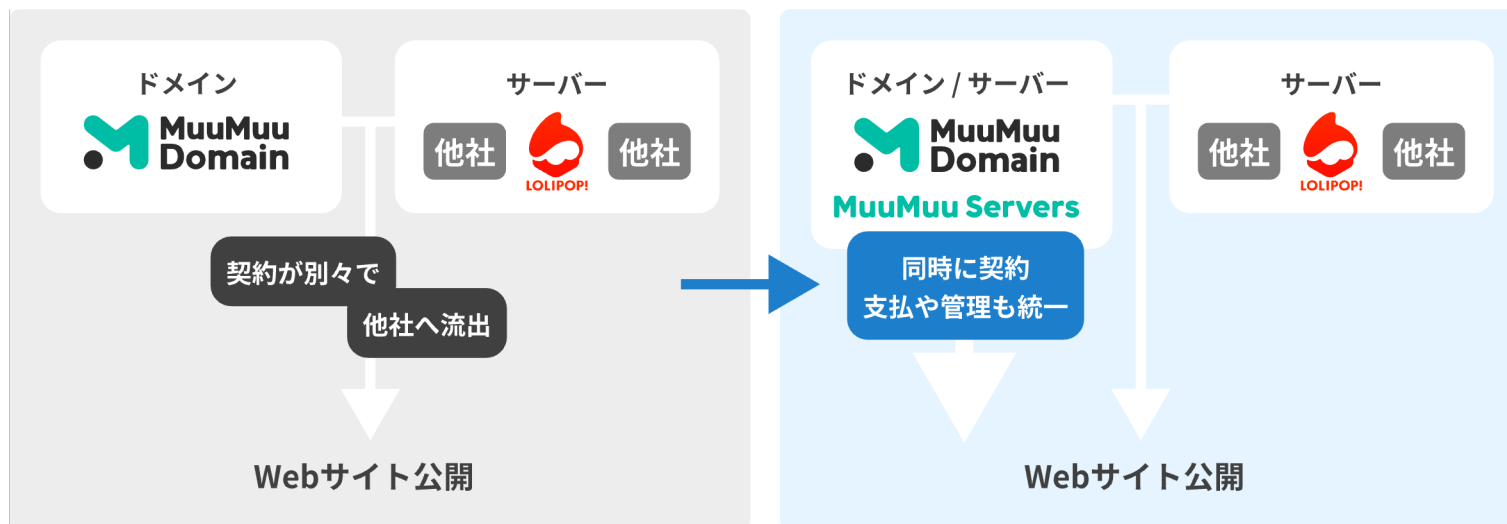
ドメイン

MuuMuu Domain

サーバー

他社

LOLIPOP!

他社

契約が別々で

他社へ流出

Webサイト公開

ドメイン / サーバー

MuuMuu Domain

MuuMuu Servers

同時に契約
支払や管理も統一

サーバー

他社

LOLIPOP!

他社

Webサイト公開